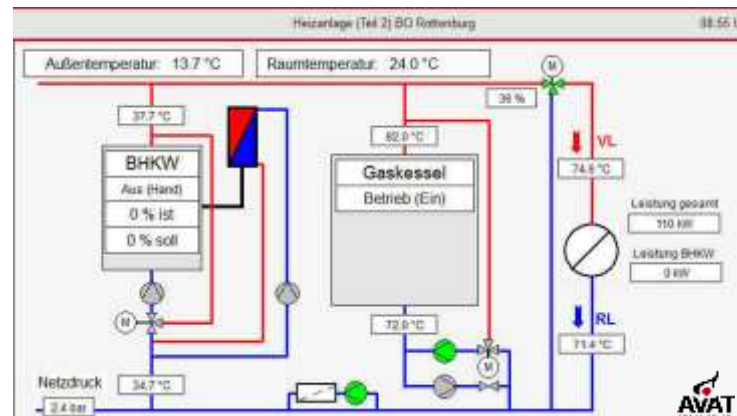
Heizanlage (Teil 2) BG Rottenburg

08:55

Außentemperatur: 13.7 °C

Raumtemperatur: 24.0 °C

M

39 %

37.7 °C

82.0 °C

VL

74.5 °C

BHKW

Aus (Hand)

0 % ist

0 % soll

Gaskessel

Betrieb (Ein)

Leistung gesamt

110 kW

Leistung BHKW

0 kW

M

72.0 °C

RL

71.4 °C

M

Netzdruck

34.7 °C

2.4 bar

AVAT